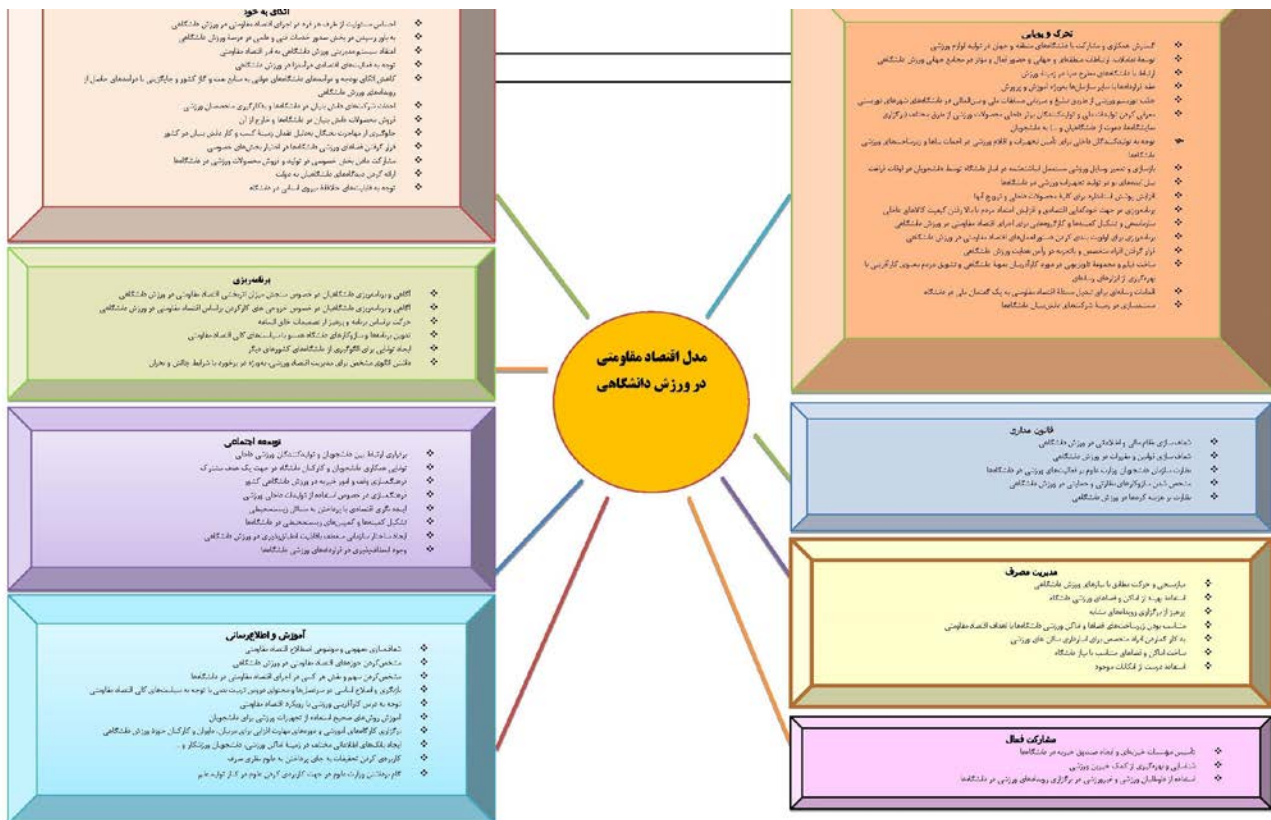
مدل اقتصاد مقاومتی در ورزش دانشگاهی

اتکای به خود

❖ احساس مسئولیت از طرف هر فرد در اجرای اقتصاد مقاومتی در ورزش دانشگاهی
❖ به‌باور رسیدن هر بخش مسئول خدمات فنی و علمی در عرصه ورزش دانشگاهی
❖ استفاده سیستم‌مدیریتی ورزش دانشگاهی به امر اقتصاد مقاومتی
❖ توجه به فعال‌سازی اقتصادی درآمدزا در ورزش دانشگاهی
❖ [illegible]
❖ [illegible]
❖ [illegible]
❖ فروش محصولات دانش بنیان در دانشگاهها و خارج از آن
❖ جلوگیری از مهاجرت نخبگان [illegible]
❖ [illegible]
❖ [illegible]
❖ ارائه کردن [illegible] دانشگاهیان به دولت
❖ توجه به ظرفیت‌های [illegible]

تحرک و پویایی

❖ گسترش همکاری و مشارکت با دانشگاه‌های منطقه و جهان در تولید لوازم ورزشی
❖ توسعه تبادلات، ارتباطات منطقه‌ای و جهانی و حضور فعال و موثر در مجامع جهانی ورزش دانشگاهی
❖ ارتباط با دانشگاه‌های مطرح دنیا در زمینه ورزش
❖ عقد قراردادها با سایر سازمان‌ها به‌منظور آموزش و پرورش
❖ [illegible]
❖ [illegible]
❖ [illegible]
❖ توجه به توانمندسازی داخلی برای تأمین تجهیزات و اقلام ورزشی در اجرای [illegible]
❖ بازسازی و تعمیر وسایل ورزشی مستعمل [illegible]
❖ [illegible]
❖ افزایش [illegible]
❖ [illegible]
❖ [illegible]
❖ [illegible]
❖ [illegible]
❖ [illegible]
❖ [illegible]
❖ سرمایه‌گذاری در زمینه شرکت‌های دانش‌بنیان دانشگاهها

برنامه‌ریزی

❖ آگاهی و برنامه‌ریزی دانشگاهیان در خصوص سنجش میزان اثربخشی اقتصاد مقاومتی در ورزش دانشگاهی
❖ آگاهی و برنامه‌ریزی دانشگاهیان در خصوص خروجی های کارکردن براساس اقتصاد مقاومتی در ورزش دانشگاهی
❖ حرکت براساس برنامه و پرهیز از تصمیمات خلق‌الساعه
❖ تدوین برنامه‌ها و سازوکارهای دانشگاه همسو با سیاست‌های کلی اقتصاد مقاومتی
❖ ایجاد توانایی برای الگوگیری از دانشگاههای کشورهای دیگر
❖ داشتن الگوی مشخص برای مدیریت اقتصاد ورزشی به‌ویژه در برخورد با شرایط چالش و بحران

قانون مداری

❖ شفاف‌سازی نظام مالی و اطلاعاتی در ورزش دانشگاهی
❖ شفاف‌سازی قوانین و مقررات در ورزش دانشگاهی
❖ نظارت سازمان هدف‌های وزارت علوم بر فعالیت‌های ورزشی در دانشگاهها
❖ مشخص شدن سازوکارهای نظارتی و حمایتی در ورزش دانشگاهی
❖ نظارت بر هزینه کردها در ورزش دانشگاهی

توسعه اجتماعی

❖ برقراری ارتباط بین دانشجویان و تولیدکنندگان ورزشی داخلی
❖ توانایی همکاری دانشجویان و کارکنان دانشگاه در جهت یک هدف مشترک
❖ فرهنگ‌سازی وقف و امور خیریه در ورزش دانشگاهی کشور
❖ فرهنگ‌سازی در خصوص استفاده از تولیدات داخل ورزشی
❖ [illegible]
❖ تشکیل کمیته‌ها و کمیسیون‌های زیست‌محیطی در دانشگاهها
❖ ایجاد ساختار سازمانی منعطف باقابلیت انطباق‌پذیری در ورزش دانشگاهی
❖ وجود استقلال‌پذیری در اردوهای ورزشی دانشگاهها

مدیریت مصرف

❖ مارسیمی و حرکت منطق با ساز‌های ورزش دانشگاهی
❖ استفاده بهینه از اماکن و فضاهای ورزشی دانشگاه
❖ پرهیز از برگزاری رویدادهای مشابه
❖ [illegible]
❖ به کار گماردن افراد متخصص برای اداره‌ی سالن های ورزشی
❖ ساخت اماکن و فضاهای متناسب با نیاز دانشگاه
❖ استفاده درست از امکانات موجود

آموزش و اطلاع‌رسانی

❖ شفاف‌سازی مفهومی و موضوعی اصطلاح اقتصاد مقاومتی
❖ مشخص‌کردن حوزه‌های اقتصاد مقاومتی در ورزش دانشگاهی
❖ مشخص کردن سهم و نقش هر کس در اجرای اقتصاد مقاومتی در دانشگاهها
❖ بازنگری و اصلاح اساسی در سرفصل‌ها و محتوای دروس تربیت بدنی با توجه به سیاست‌های کلی اقتصاد مقاومتی
❖ توجه به درس کارآفرینی ورزشی با رویکرد اقتصاد مقاومتی
❖ آموزش روش‌های صحیح استفاده از تجهیزات ورزشی برای دانشجویان
❖ برگزاری کارگاههای آموزشی و دوره‌های مهارت افزایی برای مربیان، داوران و کارکنان حوزه ورزش دانشگاهی
❖ ایجاد بانک‌های اطلاعاتی مختلف در زمینه‌ی اماکن ورزشی، دانشجویان ورزشکار و ...
❖ کاربردی کردن تحقیقات به جای پرداختن به علوم نظری صرف
❖ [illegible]

مشارکت فعال

❖ تأسیس موسسات خیریه‌ای و ایجاد صندوق خیریه در دانشگاهها
❖ شناسایی و بهره‌گیری از کمک خیرین ورزشی
❖ استفاده از داوطلبان ورزشی و خیرورزی در برگزاری رویدادهای ورزشی در دانشگاهها